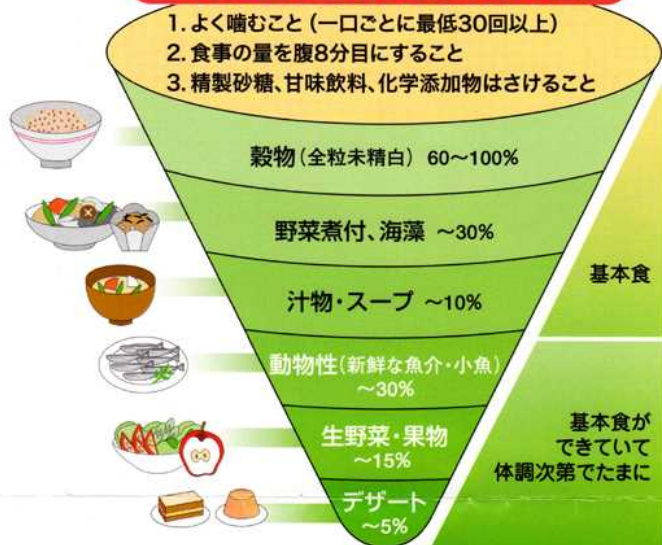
1. よく噛むこと（一口ごとに最低30回以上）
2. 食事の量を腹8分目にすること
3. 精製砂糖、甘味飲料、化学添加物はさけること

穀物（全粒未精白） 60〜100%

野菜煮付、海藻 〜30%

汁物・スープ 〜10%

動物性（新鮮な魚介・小魚）
〜30%

生野菜・果物
〜15%

デザート
〜5%

基本食

基本食が
できていて
体調次第でたまに